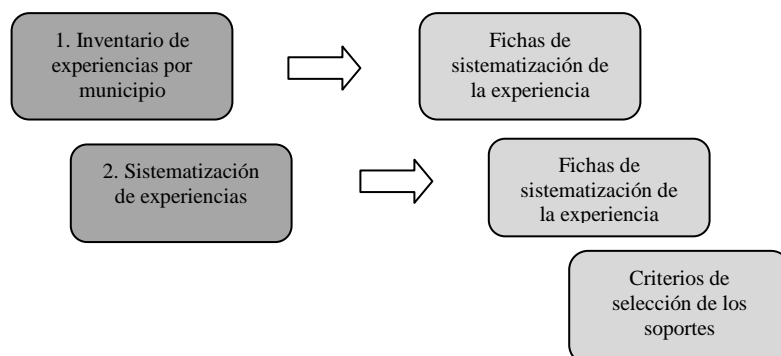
1. Inventario de experiencias por municipio

Fichas de sistematización de la experiencia

2. Sistematización de experiencias

Fichas de sistematización de la experiencia

Criterios de selección de los soportes